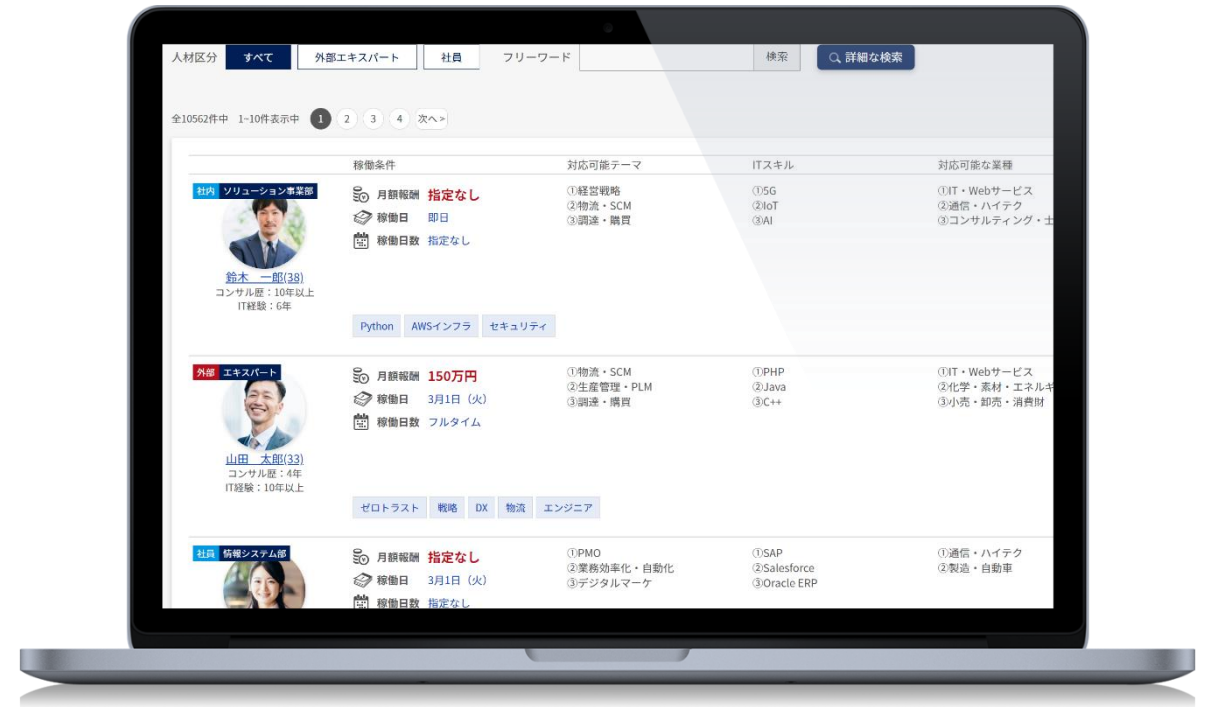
人材区分 すべて 外部エキスパート 社員 フリーワード 検索 詳細な検索

全10562件中 1~10件表示中 1 2 3 4 次へ>

稼働条件 対応可能テーマ ITスキル 対応可能な業種

社内 ソリューション事業部
鈴木 一郎(38)
コンサル歴：10年以上
IT経験：6年

月額報酬 指定なし
稼働日 即日
稼働日数 指定なし

①経営戦略
②物流・SCM
③調達・購買

①5G
②IoT
③AI

①IT・Webサービス
②通信・ハイテク
③コンサルティング・士

Python AWSインフラ セキュリティ

外部 エキスパート
山田 太郎(33)
コンサル歴：4年
IT経験：10年以上

月額報酬 150万円
稼働日 3月1日（火）
稼働日数 フルタイム

①物流・SCM
②生産管理・PLM
③調達・購買

①PHP
②Java
③C++

①IT・Webサービス
②化学・素材・エネルギ
③小売・卸売・消費財

ゼロトラスト 戦略 DX 物流 エンジニア

社員 情報システム部

月額報酬 指定なし
稼働日 3月1日（火）
稼働日数 指定なし

①PMO
②業務効率化・自動化
③デジタルマーケ

①SAP
②Salesforce
③Oracle ERP

①通信・ハイテク
②製造・自動車